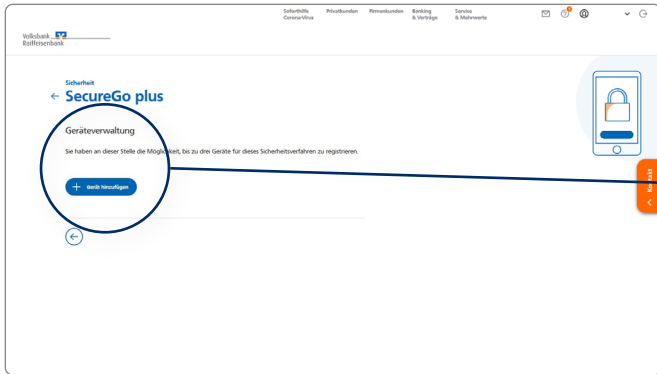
Soforthilfe Corona-Virus
Privatkunden
Firmenkunden
Banking & Verträge
Service & Mehrwerte

Volksbank Raiffeisenbank

Sicherheit
SecureGo plus

Geräteverwaltung

Sie haben an dieser Stelle die Möglichkeit, bis zu drei Geräte für dieses Sicherheitsverfahren zu registrieren.

Gerät hinzufügen

Kontakt